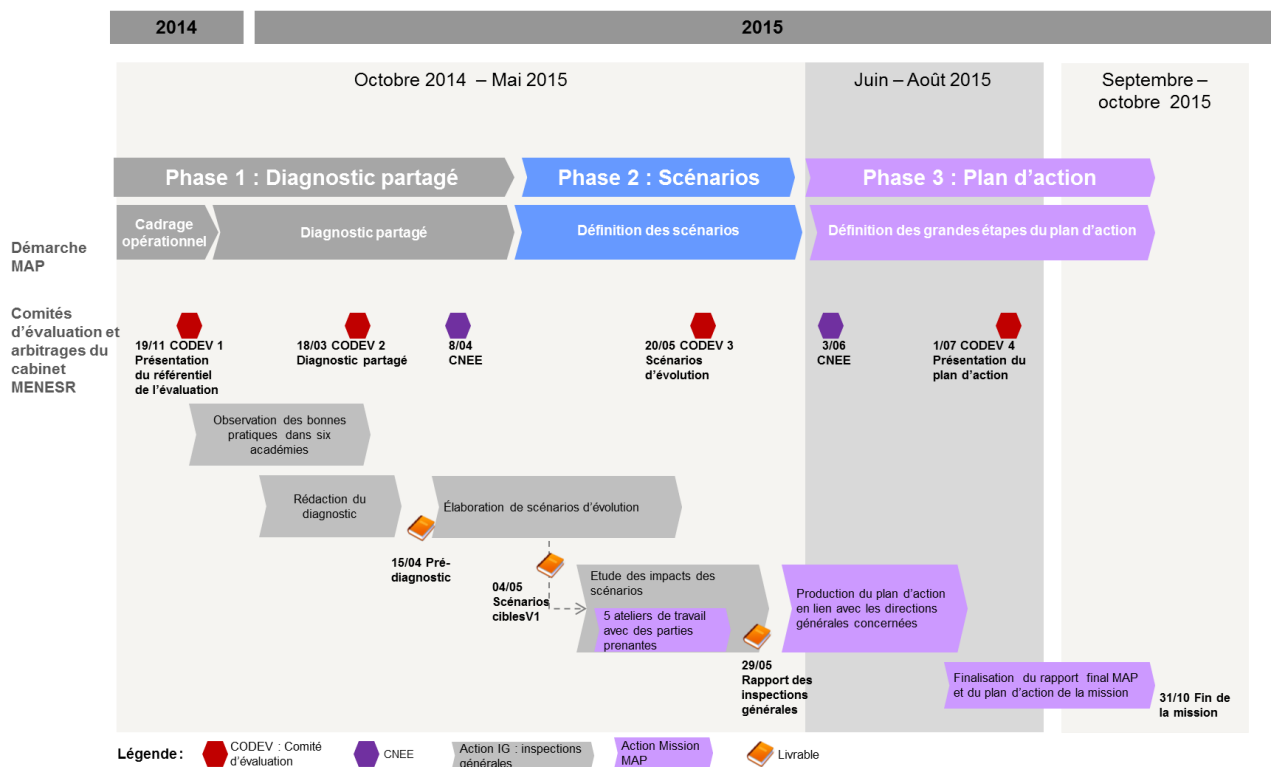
2014

2015

Octobre 2014 – Mai 2015

Juin – Août 2015

Septembre – octobre 2015

Phase 1 : Diagnostic partagé

Phase 2 : Scénarios

Phase 3 : Plan d'action

Démarche MAP

Cadrage opérationnel

Diagnostic partagé

Définition des scénarios

Définition des grandes étapes du plan d'action

Comités d'évaluation et arbitrages du cabinet MENESR

19/11 CODEV 1 Présentation du référentiel de l'évaluation

18/03 CODEV 2 Diagnostic partagé

8/04 CNEE

20/05 CODEV 3 Scénarios d'évolution

3/06 CNEE

1/07 CODEV 4 Présentation du plan d'action

Observation des bonnes pratiques dans six académies

Rédaction du diagnostic

15/04 Pré-diagnostic

Élaboration de scénarios d'évolution

04/05 Scénarios ciblesV1

Etude des impacts des scénarios

5 ateliers de travail avec des parties prenantes

29/05 Rapport des inspections générales

Production du plan d'action en lien avec les directions générales concernées

Finalisation du rapport final MAP et du plan d'action de la mission

31/10 Fin de la mission

Légende :

CODEV : Comité d'évaluation

CNEE

Action IG : inspections générales

Action Mission MAP

Livrable